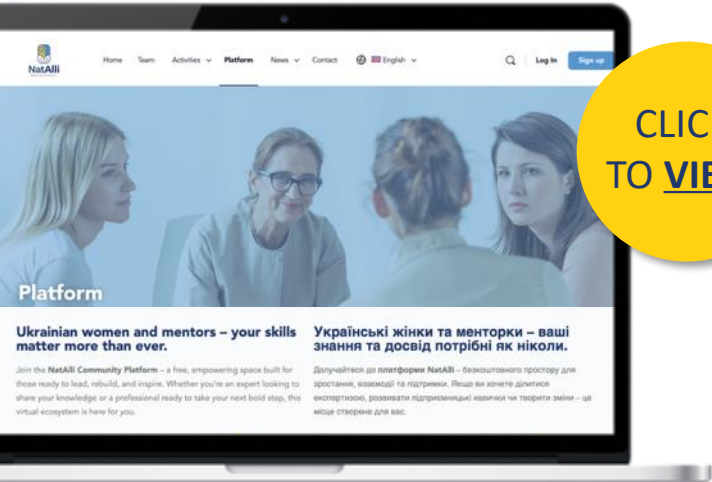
NatAlli

Home Team Activities Platform News Contact English

Log In Sign up

CLIC
TO VIE

Platform

Ukrainian women and mentors – your skills matter more than ever.

Join the NatAlli Community Platform – a free, empowering space built for those ready to lead, rebuild, and inspire. Whether you're an expert looking to share your knowledge or a professional ready to take your next bold step, this virtual ecosystem is here for you.

Українські жінки та менторки – ваші знання та досвід потрібні як ніколи.

Долучайтеся до платформи NatAlli – безкоштовного простору для зростання, взаємодії та підтримки. Якщо ви хочете ділитися експертизою, розвивати підприємницькі навички чи творити зміни – це місце створене для вас.